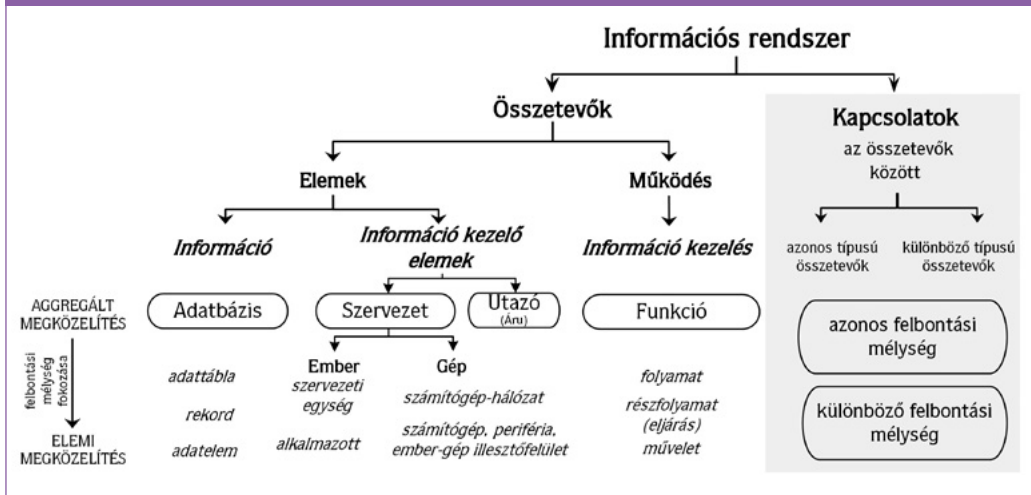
Információs rendszer

Összetevők

Kapcsolatok az összetevők között

Elemek

Működés

azonos típusú összetevők

különböző típusú összetevők

Információ

Információ kezelő elemek

Információ kezelés

AGGREGÁLT MEGKÖZELÍTÉS

Adatbázis

Szervezet

Utazó (Áru)

Funkció

azonos felbontási mélység

felbontási mélység fokozása

Ember szervezeti egység

Gép

adattábla

számítógép-hálózat

folyamat

rekord

részfolyamat (eljárás)

különböző felbontási mélység

ELEMI MEGKÖZELÍTÉS

adatelem

alkalmazott

számítógép, periféria, ember-gép illesztőfelület

művelet